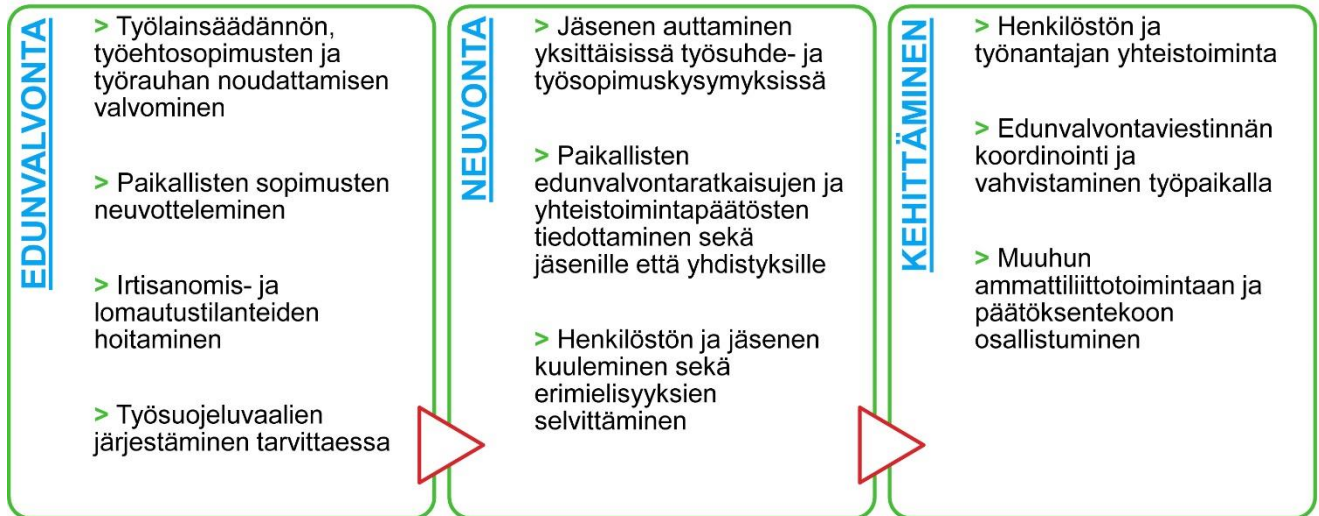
EDUNVALVONTA

> Työlainsäädännön, työehtosopimusten ja työrauhan noudattamisen valvominen

> Paikallisten sopimusten neuvotteleminen

> Irtisanomis- ja lomautustilanteiden hoitaminen

> Työsuojeluvaalien järjestäminen tarvittaessa

NEUVONTA

> Jäsenen auttaminen yksittäisissä työsuhde- ja työsopimuskysymyksissä

> Paikallisten edunvalvontaratkaisujen ja yhteistoimintapäätösten tiedottaminen sekä jäsenille että yhdistyksille

> Henkilöstön ja jäsenen kuuleminen sekä erimielisyyksien selvittäminen

KEHITTÄMINEN

> Henkilöstön ja työnantajan yhteistoiminta

> Edunvalvontaviestinnän koordinointi ja vahvistaminen työpaikalla

> Muuhun ammattiliittotoimintaan ja päätöksentekoon osallistuminen